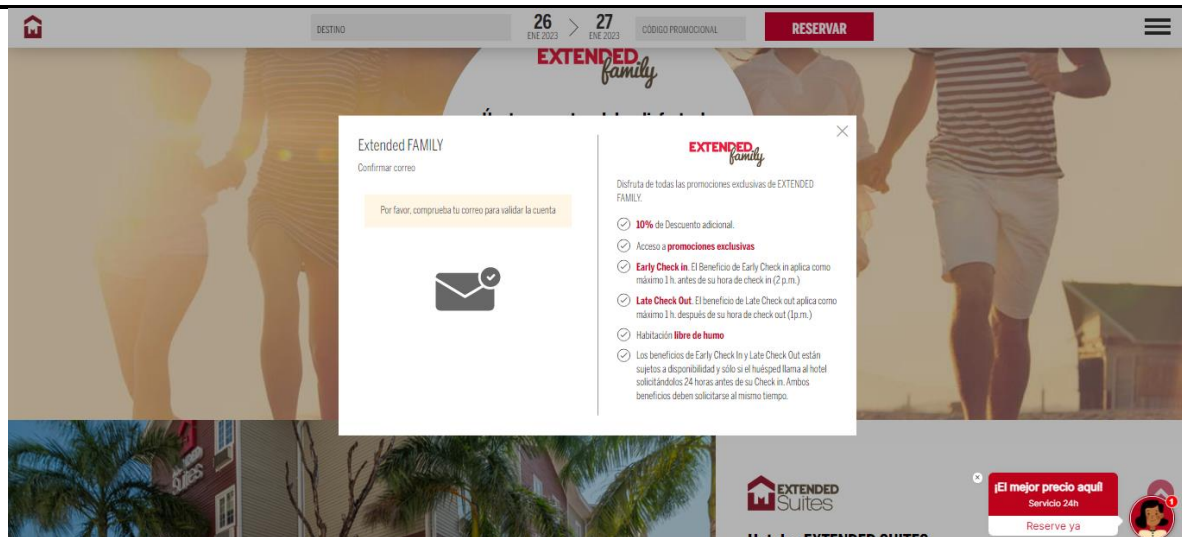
DESTINO

26
ENE 2023

27
ENE 2023

CÓDIGO PROMOCIONAL

RESERVAR

EXTENDED family

Extended FAMILY

Confirmar correo

Por favor, comprueba tu correo para validar la cuenta

EXTENDED family

Disfruta de todas las promociones exclusivas de EXTENDED FAMILY.

10% de Descuento adicional.

Acceso a promociones exclusivas

Early Check in. El Beneficio de Early Check in aplica como máximo 1 h. antes de su hora de check in (2 p.m.)

Late Check Out. El beneficio de Late Check out aplica como máximo 1 h. después de su hora de check out (1p.m.)

Habitación libre de humo

Los beneficios de Early Check In y Late Check Out están sujetos a disponibilidad y sólo si el huésped llama al hotel solicitándolos 24 horas antes de su Check in. Ambos beneficios deben solicitarse al mismo tiempo.

EXTENDED Suites

¡El mejor precio aquí!
Servicio 24h
Reserve ya

1